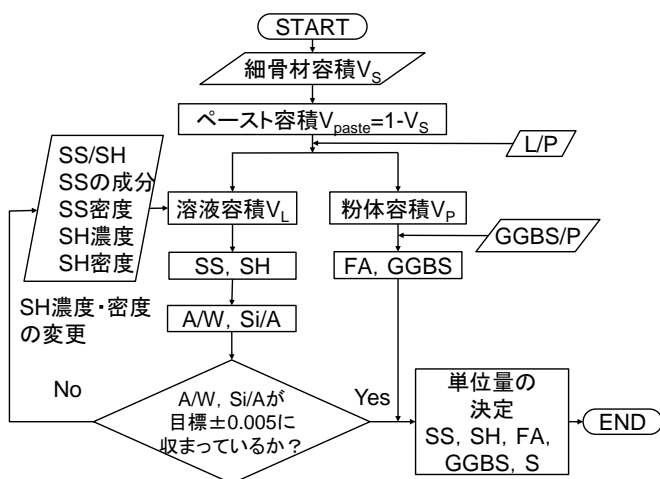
START

細骨材容積$V_S$

ペースト容積$V_{paste}$=1-$V_S$

L/P

SS/SH
SSの成分
SS密度
SH濃度
SH密度

溶液容積$V_L$

粉体容積$V_P$

GGBS/P

SS, SH

FA, GGBS

SH濃度･密度の変更

A/W, Si/A

No

A/W, Si/Aが目標±0.005に収まっているか？

Yes

単位量の決定
SS, SH, FA, GGBS, S

END